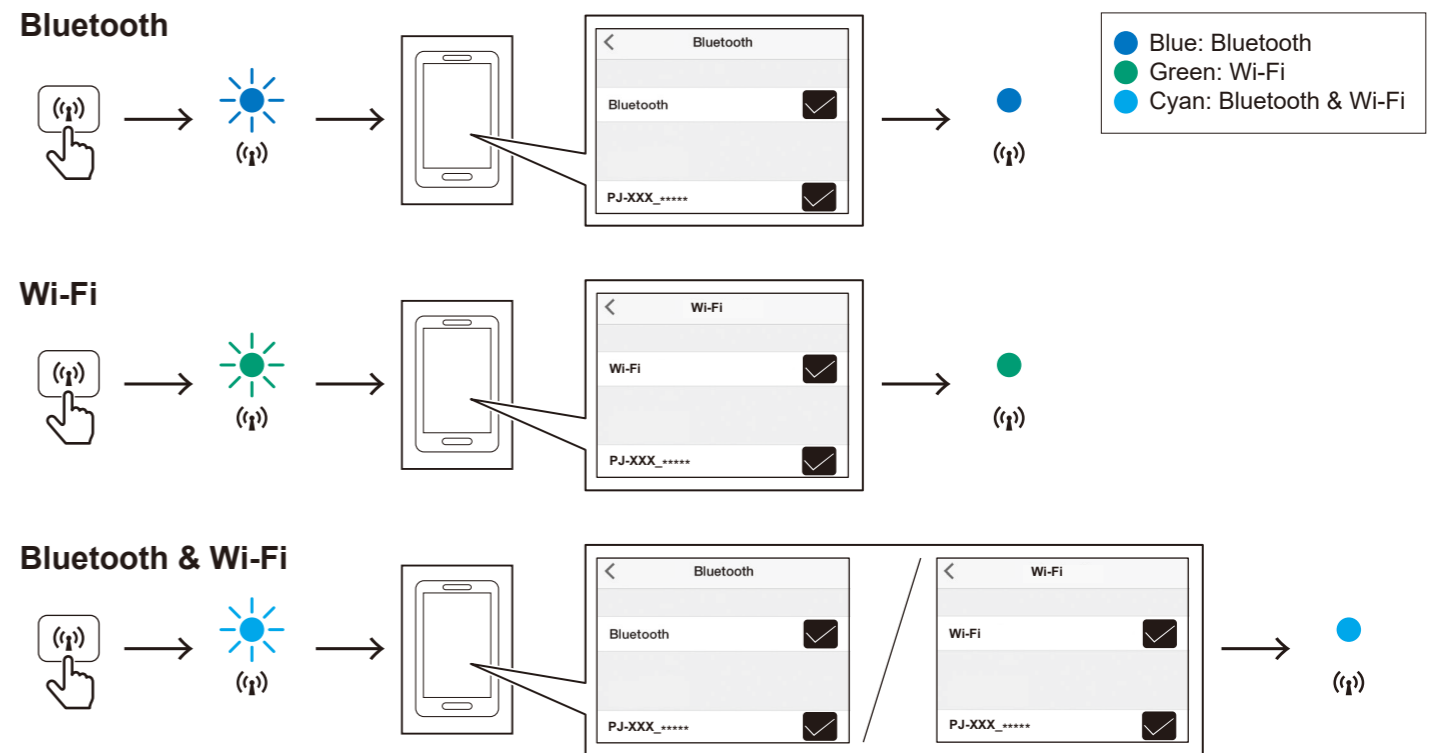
Bluetooth

Bluetooth

Bluetooth

PJ-XXX_*****

Blue: Bluetooth
Green: Wi-Fi
Cyan: Bluetooth & Wi-Fi

Wi-Fi

Wi-Fi

Wi-Fi

PJ-XXX_*****

Bluetooth & Wi-Fi

Bluetooth

Bluetooth

PJ-XXX_*****

Wi-Fi

Wi-Fi

PJ-XXX_*****